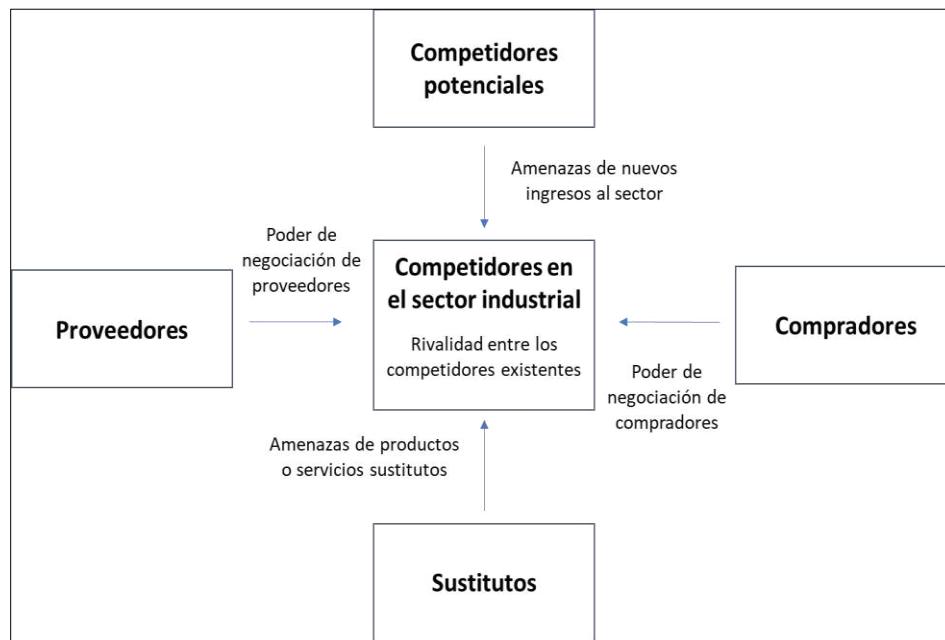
Competidores potenciales

Amenazas de nuevos ingresos al sector

Poder de negociación de proveedores

Competidores en el sector industrial

Rivalidad entre los competidores existentes

Proveedores

Compradores

Poder de negociación de compradores

Amenazas de productos o servicios sustitutos

Sustitutos